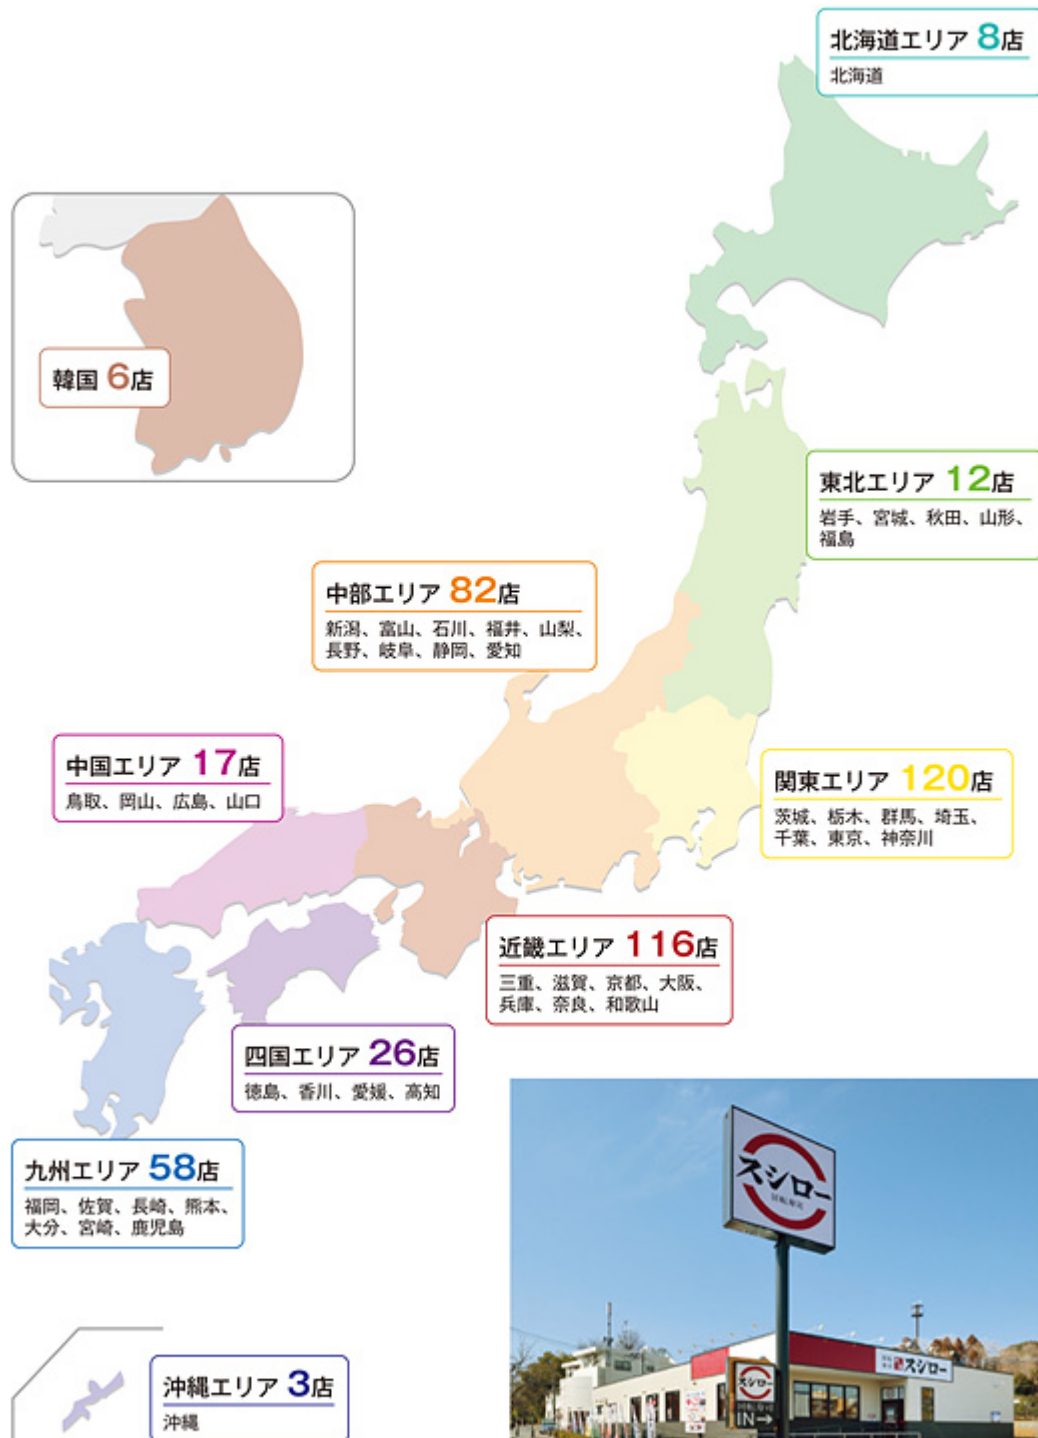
北海道エリア 8店
北海道

韓国 6店

東北エリア 12店
岩手、宮城、秋田、山形、福島

中部エリア 82店
新潟、富山、石川、福井、山梨、長野、岐阜、静岡、愛知

中国エリア 17店
鳥取、岡山、広島、山口

関東エリア 120店
茨城、栃木、群馬、埼玉、千葉、東京、神奈川

近畿エリア 116店
三重、滋賀、京都、大阪、兵庫、奈良、和歌山

四国エリア 26店
徳島、香川、愛媛、高知

九州エリア 58店
福岡、佐賀、長崎、熊本、大分、宮崎、鹿児島

沖縄エリア 3店
沖縄

スシロー
回転寿司

スシロー

スシロー

IN